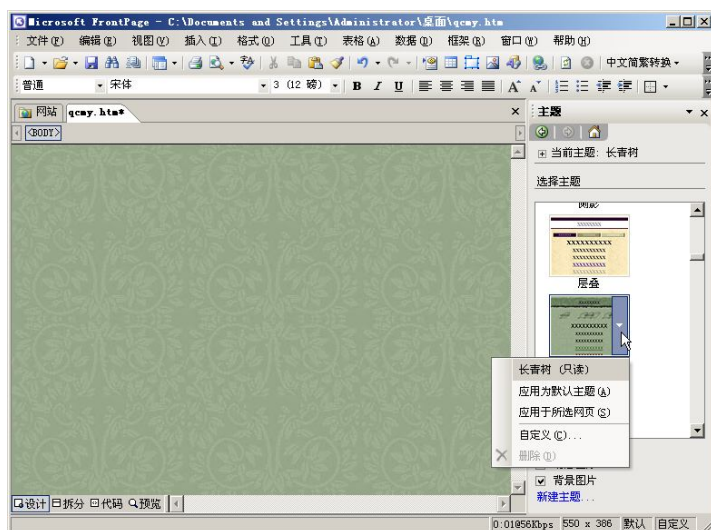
Microsoft FrontPage - C:\Documents and Settings\Administrator\桌面\qcmy.htm

文件(F) 编辑(E) 视图(V) 插入(I) 格式(O) 工具(T) 表格(A) 数据(D) 框架(R) 窗口(W) 帮助(H)

中文简繁转换

普通 宋体 3 (12 磅) B I U

网站 qcmy.htm*

<BODY>

主题

当前主题: 长青树

选择主题

XXXXXXXXXX

层叠

XXXXXXXXXX

长青树 (只读)
应用为默认主题(A)
应用于所选网页(S)
自定义(C)...
删除(D)

背景图片
新建主题...

设计 拆分 代码 预览

0:01@56Kbps 550 x 386 默认 自定义